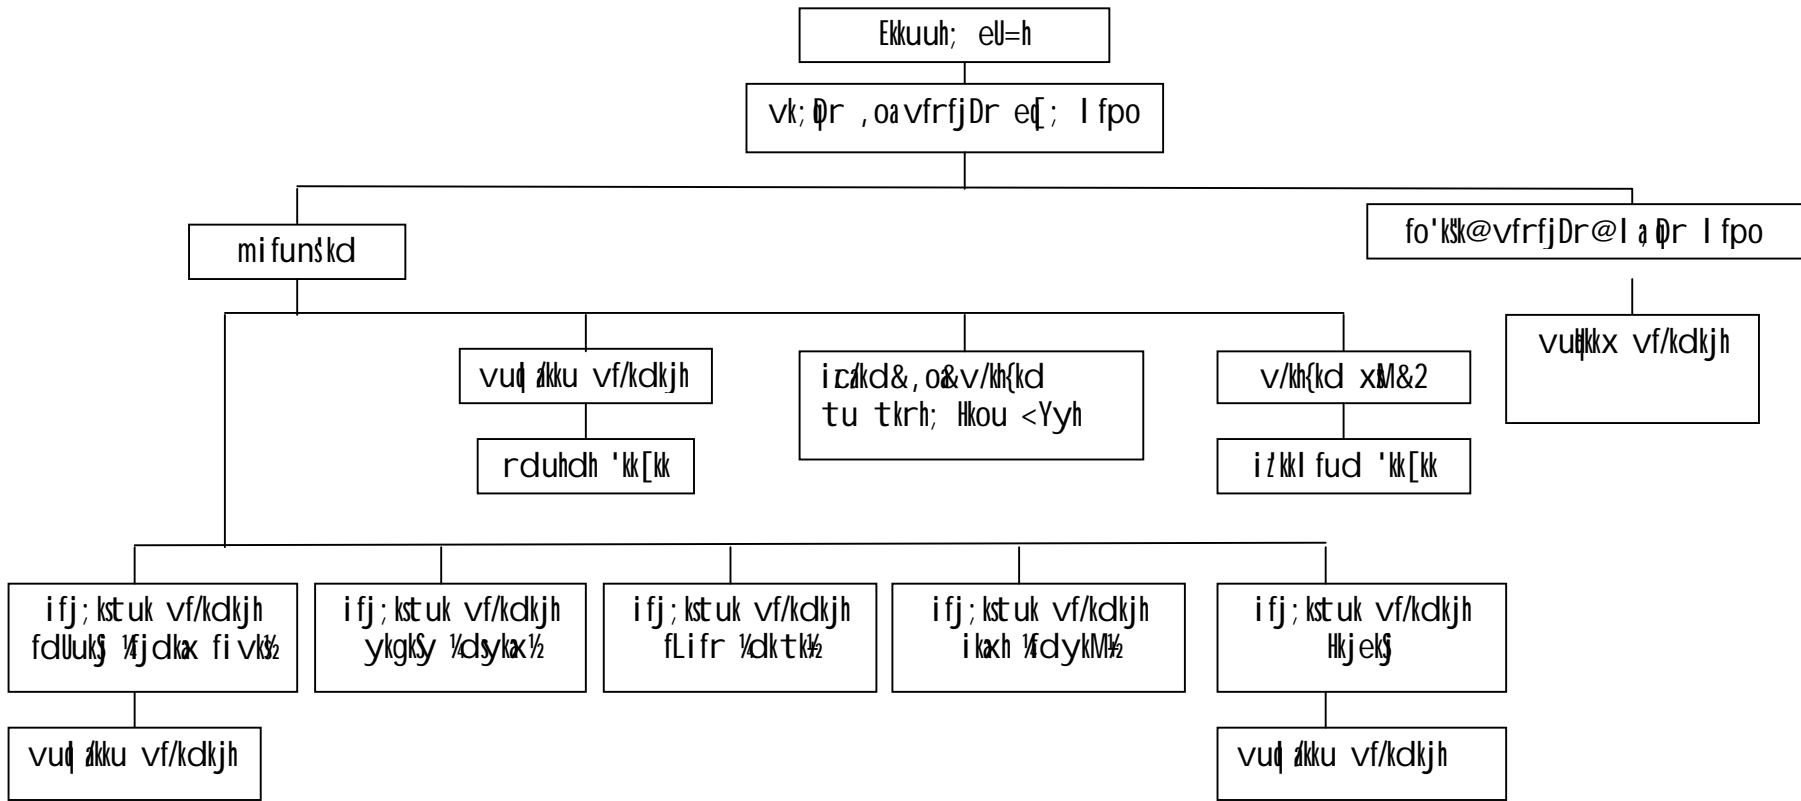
Ekkuuh; eU=h

vk;Dr ,oa vfrfjDr eq[; l fpo

mifuns'kd

fo'ks"k@vfrfjDr@l a;qDr l fpo

vuqHkkx vf/kdkjh

vuql ákku vf/kdkjh

rduhdh 'kk[kk

izf'k{k.k&,o&v/kh{kd tu tkxzr; Hkou <Yyh

v/kh{kd xzsM&2

iz'kkl fud 'kk[kk

ifj;kstuk vf/kdkjh fdUukSj ¼fjdkax fiv©½

ifj;kstuk vf/kdkjh ykgkSy ¼dsykax½

ifj;kstuk vf/kdkjh fLifr ¼dktk½

ifj;kstuk vf/kdkjh ikaxh ¼fdykM½

ifj;kstuk vf/kdkjh HkjekSj

vuql ákku vf/kdkjh

vuql ákku vf/kdkjh